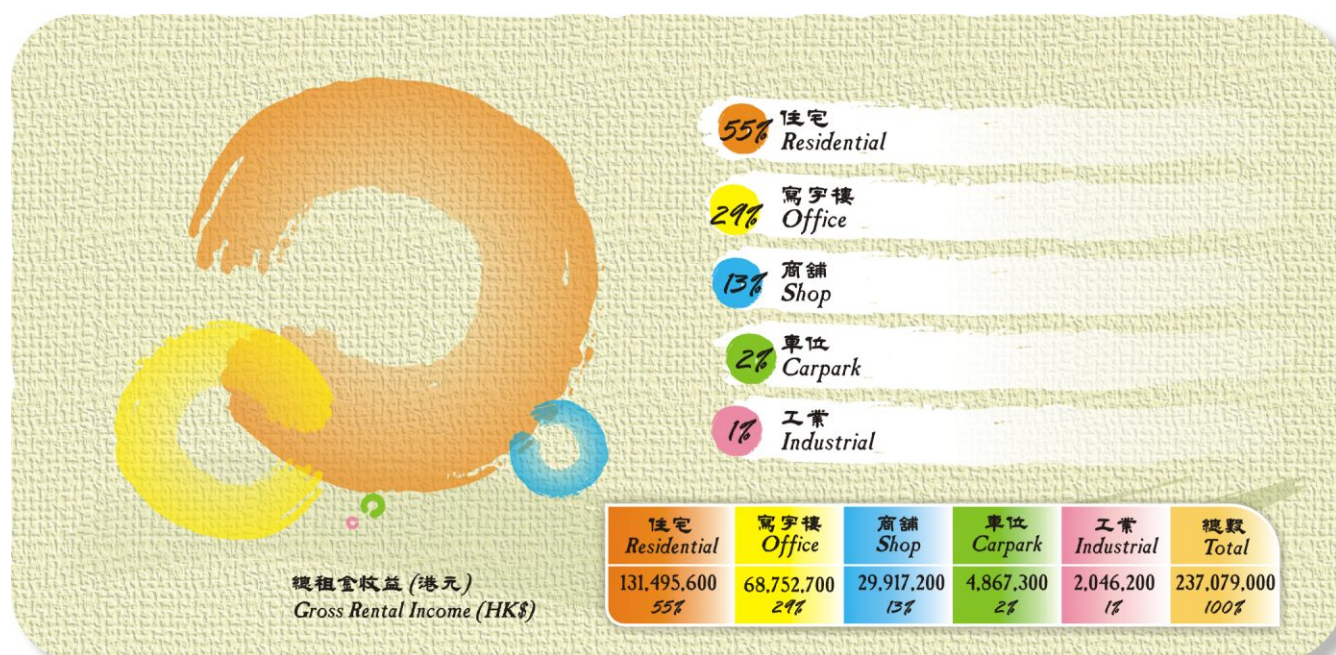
55% 住宅
Residential

29% 寫字樓
Office

13% 商舖
Shop

2% 車位
Carpark

1% 工業
Industrial

總租金收益 (港元)
Gross Rental Income (HK$)

| 住宅 Residential | 寫字樓 Office | 商舖 Shop | 車位 Carpark | 工業 Industrial | 總數 Total |
|---|---|---|---|---|---|
| 131,495,600 55% | 68,752,700 29% | 29,917,200 13% | 4,867,300 2% | 2,046,200 1% | 237,079,000 100% |